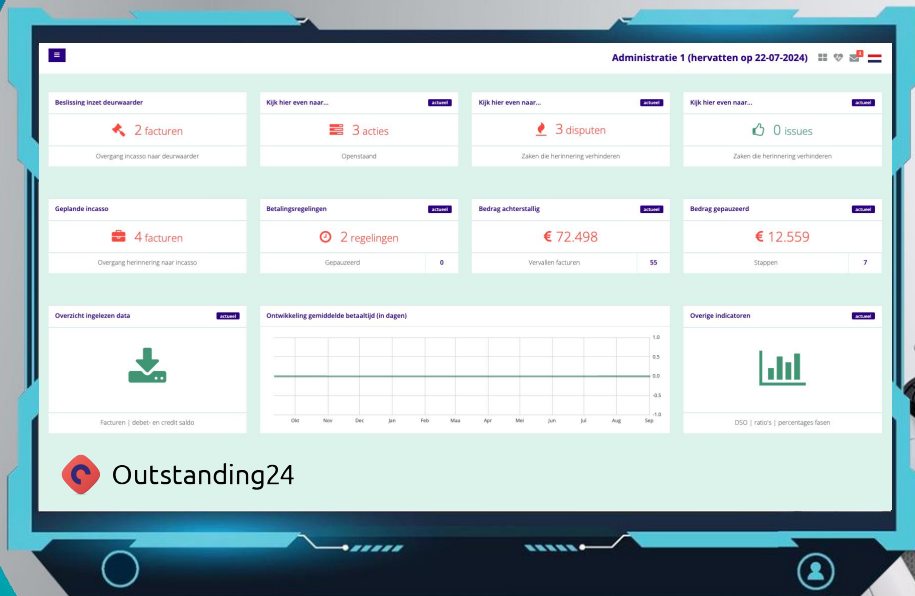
≡

Administratie 1 (hervatten op 22-07-2024)

Beslissing inzet deurwaarder

2 facturen

Overgang incasso naar deurwaarder

Kijk hier even naar... actueel

3 acties

Openstaand

Kijk hier even naar... actueel

3 disputen

Zaken die herinnering verhinderen

Kijk hier even naar... actueel

0 issues

Zaken die herinnering verhinderen

Geplande incasso

4 facturen

Overgang herinnering naar incasso

Betalingsregelingen actueel

2 regelingen

Gepauzeerd 0

Bedrag achterstallig actueel

€ 72.498

Vervallen facturen 55

Bedrag gepauzeerd actueel

€ 12.559

Stappen 7

Overzicht ingelezen data actueel

Facturen | debet- en credit saldo

Ontwikkeling gemiddelde betaaltijd (in dagen)

1.0
0.5
0.0
-0.5
-1.0

Okt Nov Dec Jan Feb Maa Apr Mei Jun Jul Aug Sep

Overige indicatoren actueel

DSO | ratio's | percentages fasen

Outstanding24